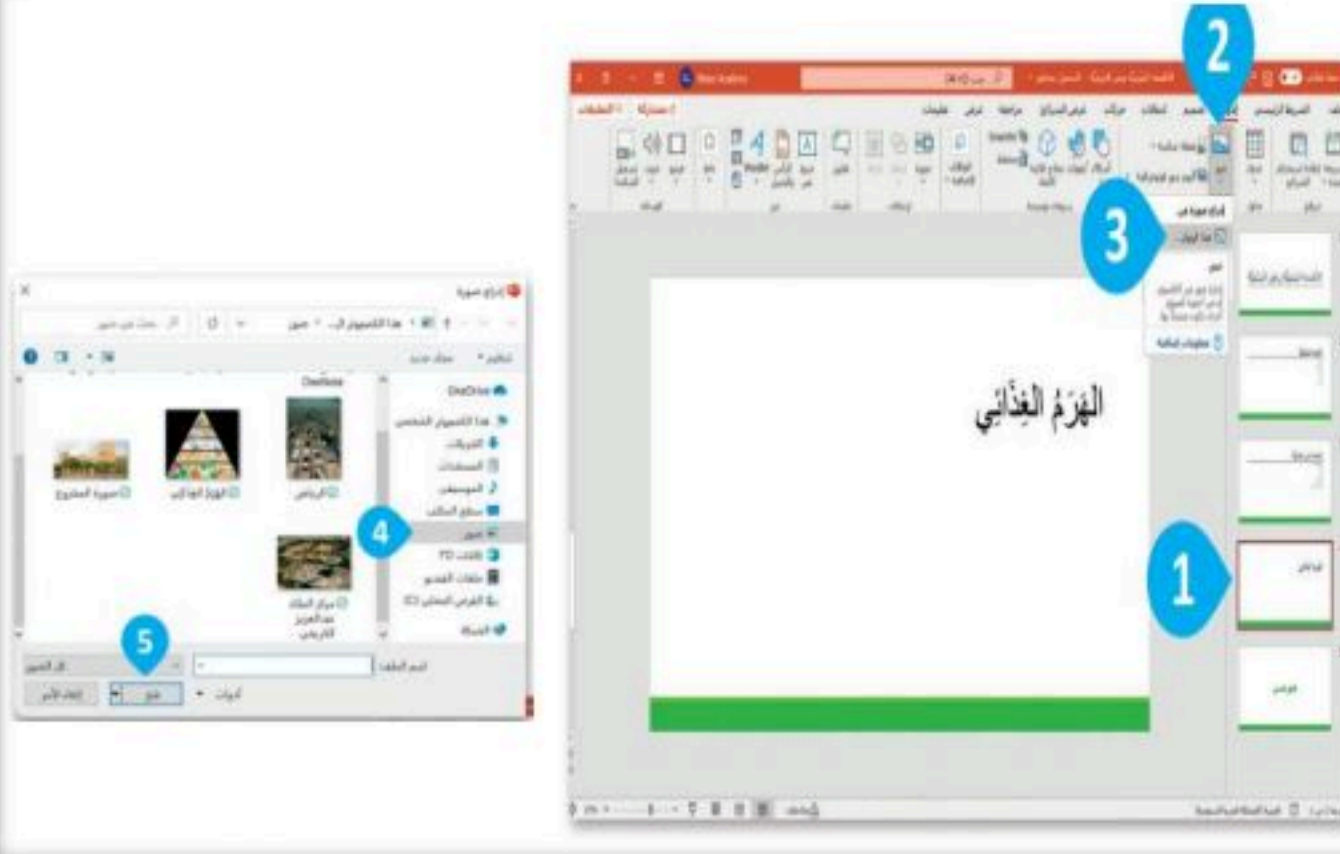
2

3

1

الهَرَمُ الغِذَائِي

إدراج صورة

OneDrive

هذا الكمبيوتر الشخصي

التنزيلات

المستندات

الموسيقى

سطح المكتب

صور

4

الهرم الغذائي

الرياض

صورة المطروح

5

اسم الملف:

أدوات

إدراج

إلغاء الأمر

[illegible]